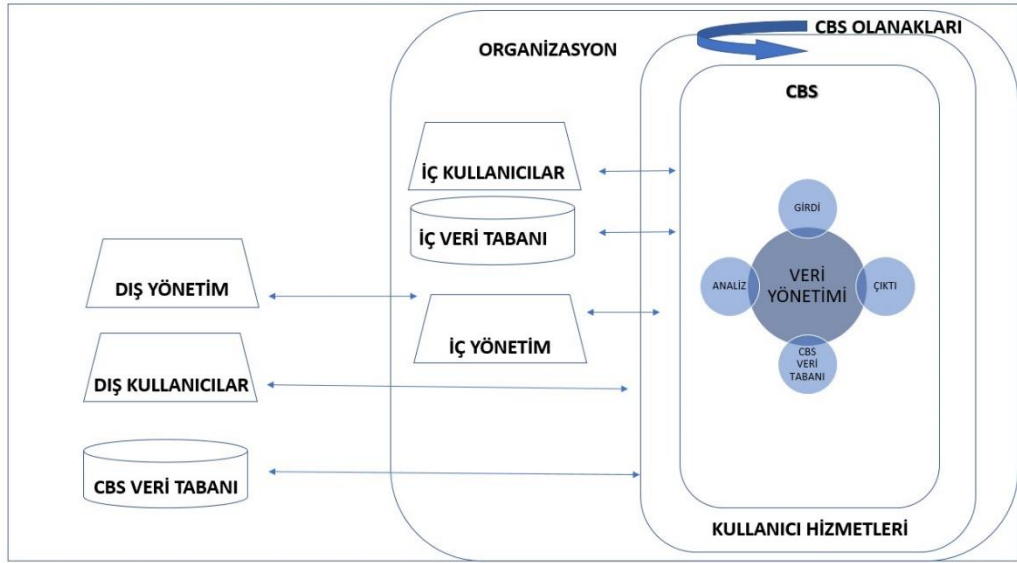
CBS OLANAKLARI

ORGANİZASYON

CBS

İÇ KULLANICILAR

İÇ VERİ TABANI

GİRDİ

ANALİZ

VERİ YÖNETİMİ

ÇIKTI

CBS VERİ TABANI

DIŞ YÖNETİM

İÇ YÖNETİM

DIŞ KULLANICILAR

CBS VERİ TABANI

KULLANICI HİZMETLERİ